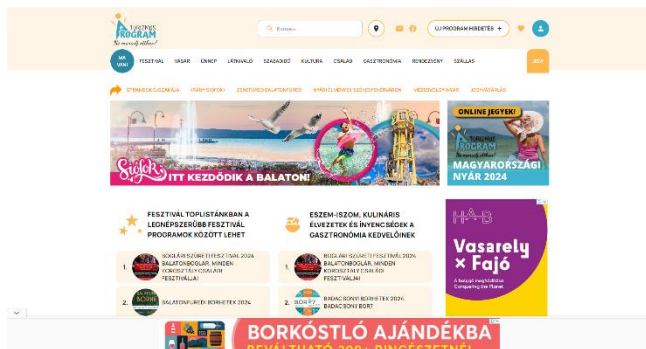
TURISZTIKAI PROGRAM
Ne maradj otthon!

Keresés

ÚJ PROGRAM HIRDETÉSE +

MA UNNI
FESZTIVÁL
VÁSÁR
ÜNNEP
LÁTNIVALÓ
SZABADIDŐ
KULTÚRA
CSALÁD
GASZTRONÓMIA
RENDEZVÉNY
SZÁLLÁS
JEGY

STRANDOK ÉJSZAKÁJA
NYÁR SIÓFOK
ZENEFESZTIVÁL BALATONFÜRED
BALATONI ESTÉK SZOMBATHELYEN
VESZPRÉMI NYÁR
JEGYVÁSÁRLÁS

Siófok
ITT KEZDŐDIK A BALATON!

ONLINE JEGYEK!
TURISZTIKAI PROGRAM
Ne maradj otthon!
MAGYARORSZÁGI NYÁR 2024

FESZTIVÁL TOPLISTÁNKBAN A LEGNÉPSZERŰBB FESZTIVÁL PROGRAMOK KÖZÖTT LEHET

1. BOGLÁRI SZÜRETI FESZTIVÁL 2024 BALATONBOGLÁR. MINDEN KOROSZTÁLY CSALÁDI FESZTIVÁLJA!

2. BALATONFÜREDI BORHETEK 2024

ESZEM-ISZOM, KULINÁRIS ÉLVEZETEK ÉS ÍNYENCSÉGEK A GASZTRONÓMIA KEDVELŐINEK

1. BOGLÁRI SZÜRETI FESZTIVÁL 2024 BALATONBOGLÁR. MINDEN KOROSZTÁLY CSALÁDI FESZTIVÁLJA

2. BADACSONYI BORHETEK 2024 BADACSONYI BOR?

HAB
Vasarely × Fajó

BORKÓSTOLÓ AJÁNDÉKBA
BEVÁLTHATÓ 200+ PINCÉSZETNÉL